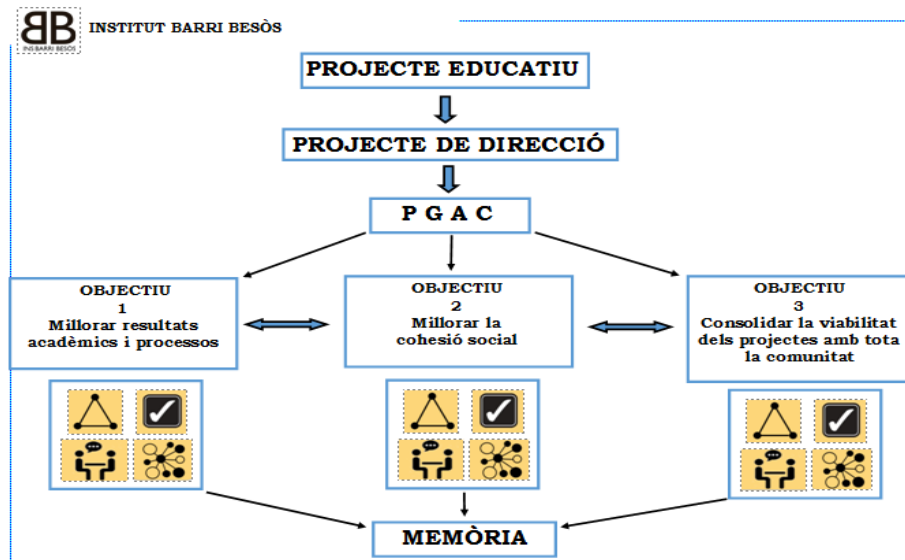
BB
INS BARRI BESÒS

INSTITUT BARRI BESÒS

PROJECTE EDUCATIU

PROJECTE DE DIRECCIÓ

P G A C

OBJECTIU
1
Millorar resultats acadèmics i processos

OBJECTIU
2
Millorar la cohesió social

OBJECTIU
3
Consolidar la viabilitat dels projectes amb tota la comunitat

MEMÒRIA